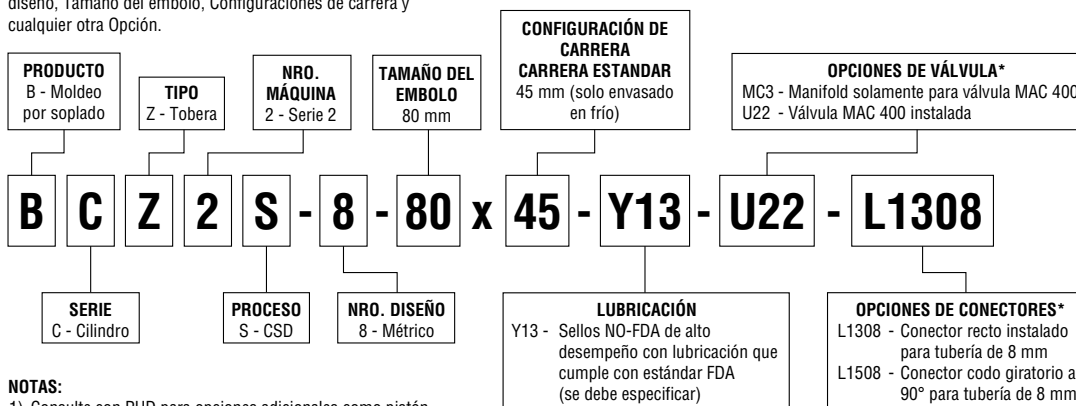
diseño, Tamaño del émbolo, Configuraciones de carrera y cualquier otra Opción.

PRODUCTO
B - Moldeo por soplado

TIPO
Z - Tobera

NRO. MÁQUINA
2 - Serie 2

TAMAÑO DEL EMBOLO
80 mm

CONFIGURACIÓN DE CARRERA
CARRERA ESTANDAR
45 mm (solo envasado en frío)

OPCIONES DE VÁLVULA*
MC3 - Manifold solamente para válvula MAC 400
U22 - Válvula MAC 400 instalada

B C Z 2 S - 8 - 80 x 45 - Y13 - U22 - L1308

SERIE
C - Cilindro

PROCESO
S - CSD

NRO. DISEÑO
8 - Métrico

LUBRICACIÓN
Y13 - Sellos NO-FDA de alto desempeño con lubricación que cumple con estándar FDA (se debe especificar)

OPCIONES DE CONECTORES*
L1308 - Conector recto instalado para tubería de 8 mm
L1508 - Conector codo giratorio a 90° para tubería de 8 mm

NOTAS:
1) Consulte con PHD para opciones adicionales como pistón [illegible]